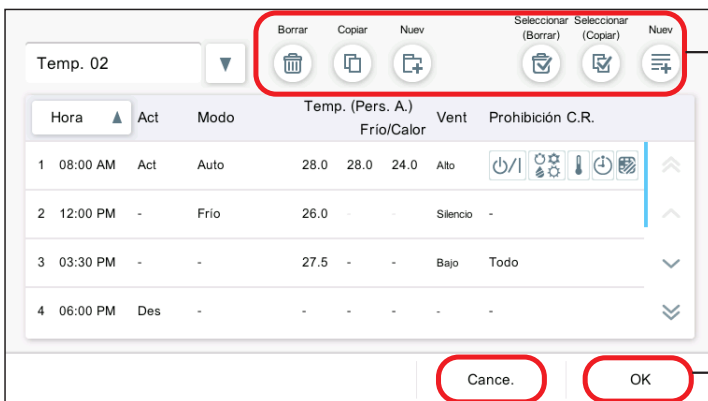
Temp. 02

Borrar Copiar Nuev Seleccionar (Borrar) Seleccionar (Copiar) Nuev

| Hora | Act | Modo | Temp. (Pers. A.) | Frío/Calor | | Vent | Prohibición C.R. |
|---|---|---|---|---|---|---|---|
| 1 08:00 AM | Act | Auto | 28.0 | 28.0 | 24.0 | Alto | |
| 2 12:00 PM | - | Frío | 26.0 | - | - | Silencio | - |
| 3 03:30 PM | - | - | 27.5 | - | - | Bajo | Todo |
| 4 06:00 PM | Des | - | - | - | - | - | - |

Cance. OK